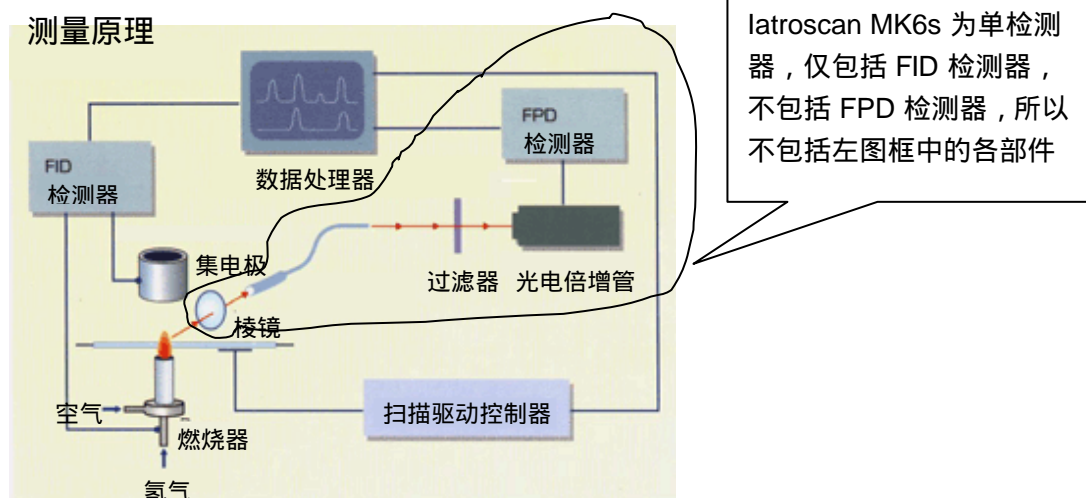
测量原理

Iatroscan MK6s 为单检测器，仅包括 FID 检测器，不包括 FPD 检测器，所以不包括左图框中的各部件

数据处理器

FPD
检测器

FID
检测器

集电极

过滤器 光电倍增管

棱镜

空气

燃烧器

扫描驱动控制器

氢气